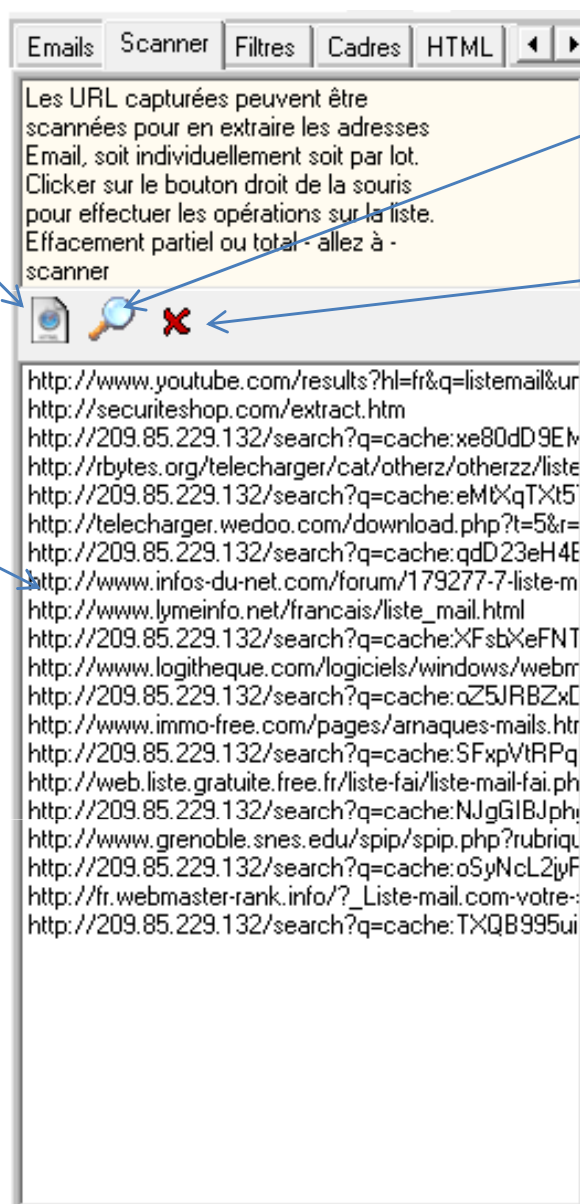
Emails Scanner Filtres Cadres HTML

Les URL capturées peuvent être scannées pour en extraire les adresses Email, soit individuellement soit par lot. Clicker sur le bouton droit de la souris pour effectuer les opérations sur la liste. Effacement partiel ou total - allez à - scanner

http://www.youtube.com/results?hl=fr&q=listemail&ur
http://securiteshop.com/extract.htm
http://209.85.229.132/search?q=cache:xe80dD9EM
http://rbytes.org/telecharger/cat/otherz/otherzz/liste
http://209.85.229.132/search?q=cache:eMtXqTXt5
http://telecharger.wedoo.com/download.php?t=5&r=
http://209.85.229.132/search?q=cache:qdD23eH4E
http://www.infos-du-net.com/forum/179277-7-liste-m
http://www.lymeinfo.net/francais/liste_mail.html
http://209.85.229.132/search?q=cache:XFsbXeFNT
http://www.logitheque.com/logiciels/windows/webm
http://209.85.229.132/search?q=cache:oZ5JRBZxD
http://www.immo-free.com/pages/arnaques-mails.htr
http://209.85.229.132/search?q=cache:SFxpVtRPq
http://web.liste.gratuite.free.fr/liste-fai/liste-mail-fai.ph
http://209.85.229.132/search?q=cache:NJgGIBJph
http://www.grenoble.snes.edu/spip/spip.php?rubriqu
http://209.85.229.132/search?q=cache:oSyNcL2jyF
http://fr.webmaster-rank.info/?_Liste-mail.com-votre-
http://209.85.229.132/search?q=cache:TXQB995ui